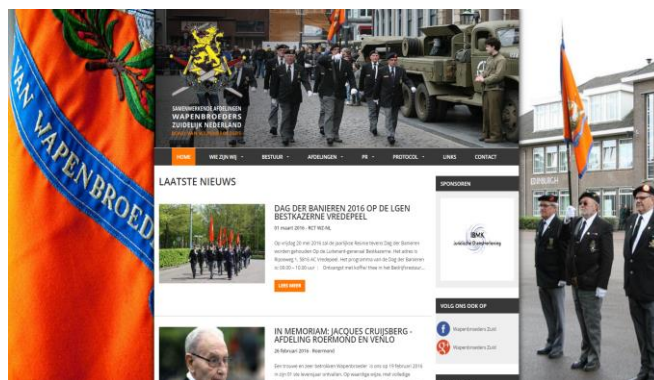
VAN WAPENBROED

SAMENWERKENDE AFDELINGEN
WAPENBROEDERS
ZUIDELIJK NEDERLAND
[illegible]

HOME WIE ZIJN WIJ BESTUUR AFDELINGEN PR PROTOCOL LINKS CONTACT

LAATSTE NIEUWS

DAG DER BANIEREN 2016 OP DE LGEN BESTKAZERNE VREDEPEEL

01 maart 2016 · RCT NEZAL

Op vrijdag 20 mei 2016 zal de jaarlijkse Reünie/revenu Dag der Banieren worden gehouden Op de Luitenant-generaal Bestkazerne. Het adres is Rusweg 1, 5816 AC Vredepeel. Het programma van de Dag der Banieren is 09:30 – 10:00 uur ... Ontvangst met koffie/ thee in het Bedrijfsrestaur...

LEES MEER

IN MEMORIAM: JACQUES CRUIJSBERG - AFDELING ROERMOND EN VENLO

26 februari 2016 · Roermond

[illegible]

SPONSOREN

IBMX

VOLG ONS OOK OP

Wapenbroeders Zuid

Wapenbroeders Zuid

EDINBURGH